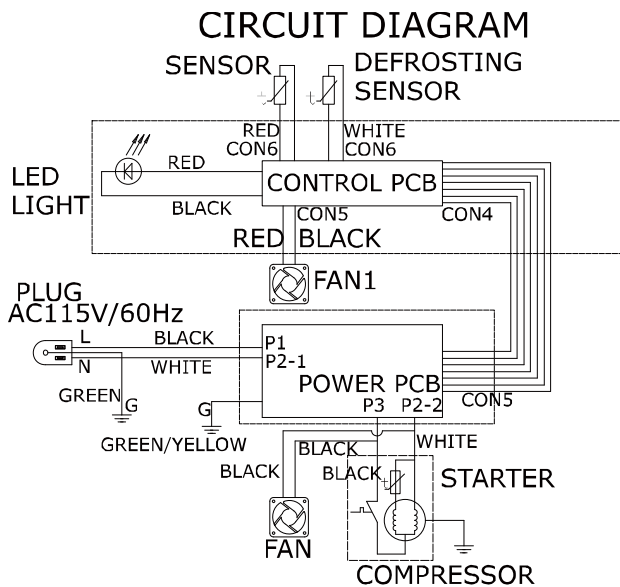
CIRCUIT DIAGRAM

SENSOR

DEFROSTING SENSOR

RED CON6

WHITE CON6

LED LIGHT

RED

BLACK

CONTROL PCB

CON5

CON4

RED BLACK

FAN1

PLUG AC115V/60Hz

L

N

GREEN

G

BLACK

WHITE

P1

P2-1

POWER PCB

G

P3

P2-2

CON5

GREEN/YELLOW

BLACK

WHITE

BLACK

BLACK

STARTER

FAN

COMPRESSOR